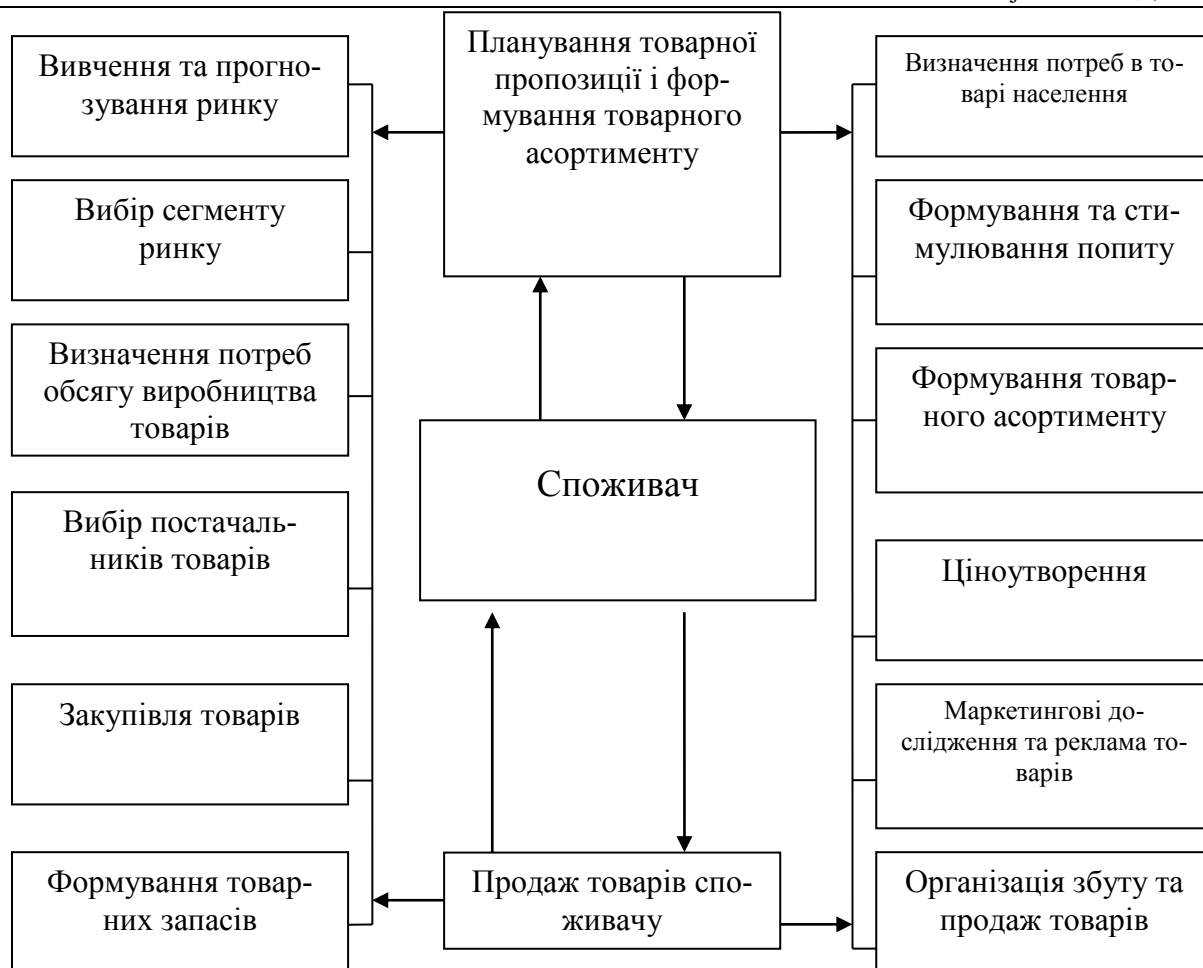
Вивчення та прогнозування ринку

Вибір сегменту ринку

Визначення потреб обсягу виробництва товарів

Вибір постачальників товарів

Закупівля товарів

Формування товарних запасів

Планування товарної пропозиції і формування товарного асортименту

Споживач

Продаж товарів споживачу

Визначення потреб в товарі населення

Формування та стимулювання попиту

Формування товарного асортименту

Ціноутворення

Маркетингові дослідження та реклама товарів

Організація збуту та продаж товарів